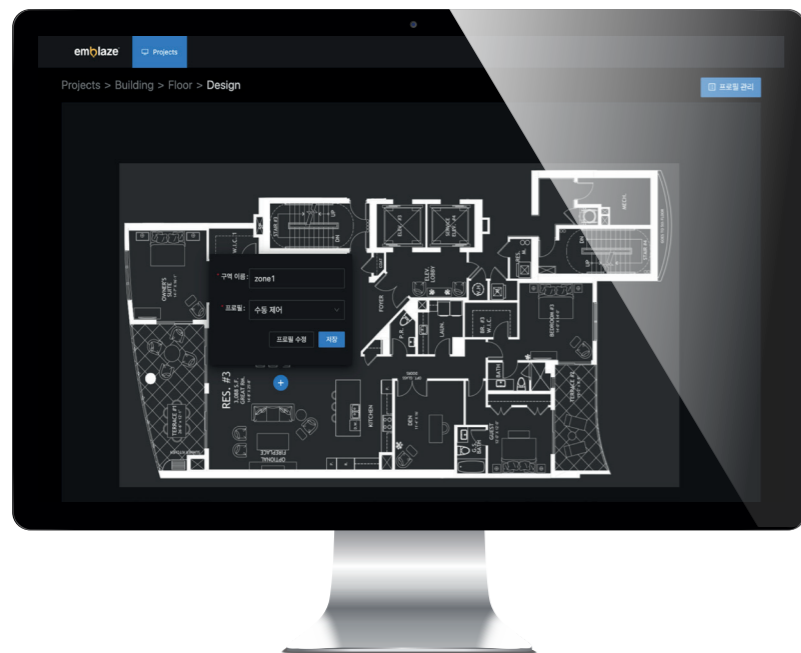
emblaze
Projects

Projects > Building > Floor > Design

프로필 관리

* 구역 이름: zone1

* 프로필: 수동 제어

프로필 수정
저장

OWNER'S SUITE
W.I.C. 1
STAIR #1
ELEV. #1
ELEV. #2
ELEV. LOBBY
FOYER
BR. #3
W.I.C.
BEDROOM #3
TERRACE #1
TERRACE #2
RES. #3
GREAT RM.
KITCHEN
DEN
LAUN.
BATH
FIREPLACE
OPTIONAL
MECH.
STAIR #2
GUEST BATH